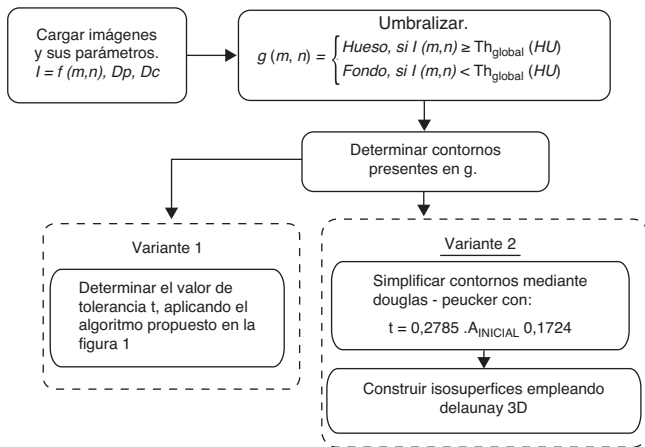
Cargar imágenes y sus parámetros. $I = f(m,n)$, $Dp$, $Dc$

Umbralizar.

$g(m, n) = \begin{cases} Hueso, \text{ si } I(m,n) \geq Th_{global}(HU) \\ Fondo, \text{ si } I(m,n) < Th_{global}(HU) \end{cases}$

Determinar contornos presentes en g.

Variante 1

Determinar el valor de tolerancia t, aplicando el algoritmo propuesto en la figura 1

Variante 2

Simplificar contornos mediante douglas - peucker con:

$t = 0{,}2785 \, .A_{INICIAL} \, 0{,}1724$

Construir isosuperfices empleando delaunay 3D